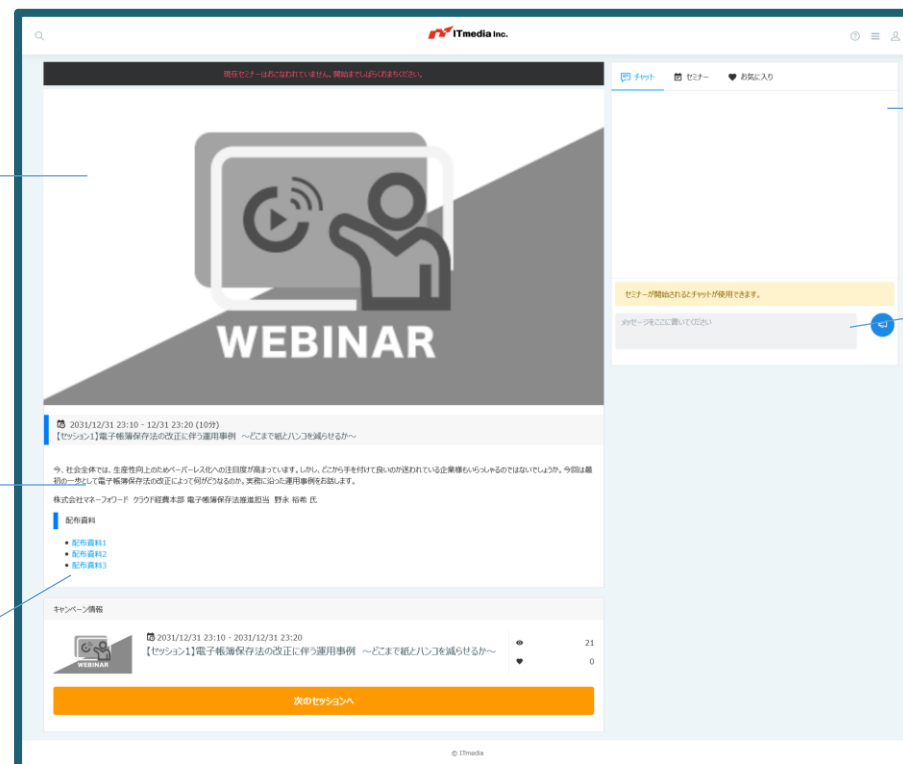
ITmedia Inc.

現在セミナーはおこなわれていません。開始までしばらくお待ちください。

WEBINAR

2031/12/31 23:10 - 12/31 23:20 (10分)
【セッション1】電子帳簿保存法の改正に伴う運用事例 〜どこまで紙とハンコを減らせるか〜

今、社会全体では、生産性向上のためペーパーレス化への注目度が高まっています。しかし、どこから手を付けて良いのか迷われている企業様もいらっしゃるのではないでしょうか。今回は最初の一歩として電子帳簿保存法の改正によって何がどうなるのか、実務に沿った運用事例をお話します。

株式会社マネーフォワード クラウド経費本部 電子帳簿保存法推進担当 野永 裕希 氏

配布資料

• 配布資料1
• 配布資料2
• 配布資料3

キャンペーン情報

WEBINAR

2031/12/31 23:10 - 2031/12/31 23:20
【セッション1】電子帳簿保存法の改正に伴う運用事例 〜どこまで紙とハンコを減らせるか〜

21
0

次のセッションへ

チャット セミナー お気に入り

セミナーが開始されるとチャットが使用できます。

メッセージをここに書いてください

© ITmedia